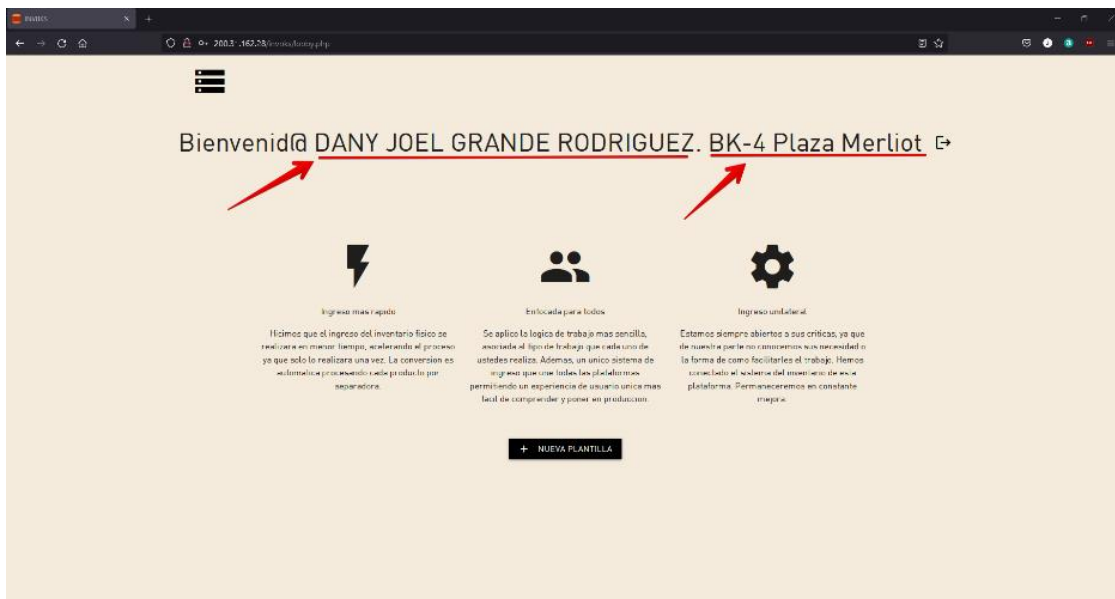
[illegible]

200.3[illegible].162.28/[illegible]/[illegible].php

Bienvenid@ DANY JOEL GRANDE RODRIGUEZ. BK-4 Plaza Merliot

Ingreso mas rapido

Hicimos que el ingreso del inventario fisico se realizara en menor tiempo, acelerando el proceso ya que solo lo realizara una vez. La conversion es automatica procesando cada producto por separadora.

Enfocada para todos

Se aplico la logica de trabajo mas sencilla, asociada al tipo de trabajo que cada uno de ustedes realiza. Ademas, un unico sistema de ingreso que une todas las plataformas permitiendo un experiencia de usuario unica mas facil de comprender y poner en produccion.

Ingreso unilateral

Estamos siempre abiertos a sus criticas, ya que de nuestra parte no conocemos sus necesidad o la forma de como facilitarles el trabajo. Hemos conectado el sistema del inventario de esta plataforma. Permaneceremos en constante mejora.

+ NUEVA PLANTILLA